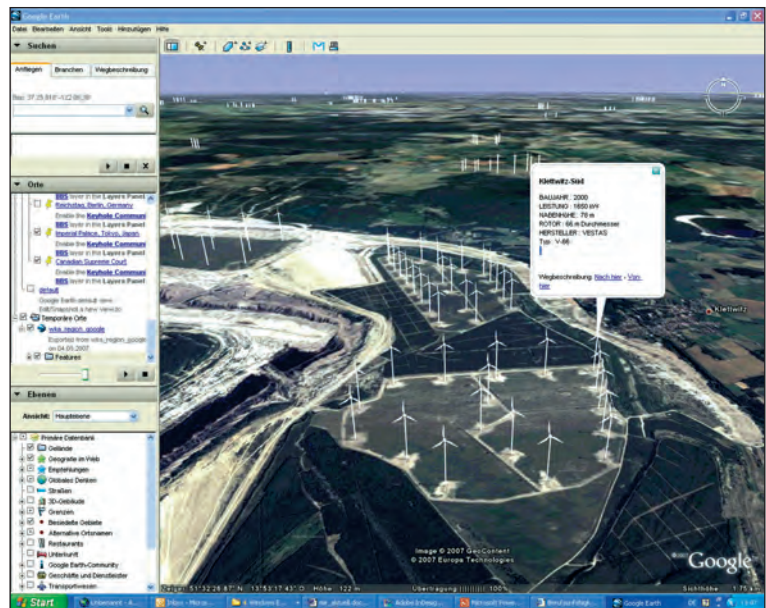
Google Earth

Datei Bearbeiten Ansicht Tools Hinzufügen Hilfe

Suchen

Anfliegen Branchen Wegbeschreibung

Orte

Enable the Keyhole Community BBS layer in the Layers Panel

Reichstag, Berlin, Germany

Enable the Keyhole Community BBS layer in the Layers Panel

Imperial Palace, Tokyo, Japan

Enable the Keyhole Community BBS layer in the Layers Panel

Canadian Supreme Court

default

Google Earth default view - EditSnapshot a new View to

Temporäre Orte

wka_region_google

Exported from wka_region_google on 04.05.2007

Features

Ebenen

Ansicht: Hauptebene

Primäre Datenbank

Gelände

Geografie im Web

Empfehlungen

Globales Denken

Straßen

3D-Gebäude

Grenzen

Besiedelte Gebiete

Alternative Ortsnamen

Restaurants

Unterkunft

Google Earth-Community

Geschäfte und Dienstleister

Transportwesen

Klettwitz-Süd

BAUJAHR: 2000
LEISTUNG: 1650 kW
NABENHÖHE: 78 m
ROTOR: 66 m Durchmesser
HERSTELLER: VESTAS
Typ: V-66

Wegbeschreibung: Nach hier - Von hier

Klettwitz

Image © 2007 GeoContent
© 2007 Europa Technologies

Google

51°32'26.87" N 13°53'17.43" O Höhe 122 m

Übertragung

Sichthöhe

Start